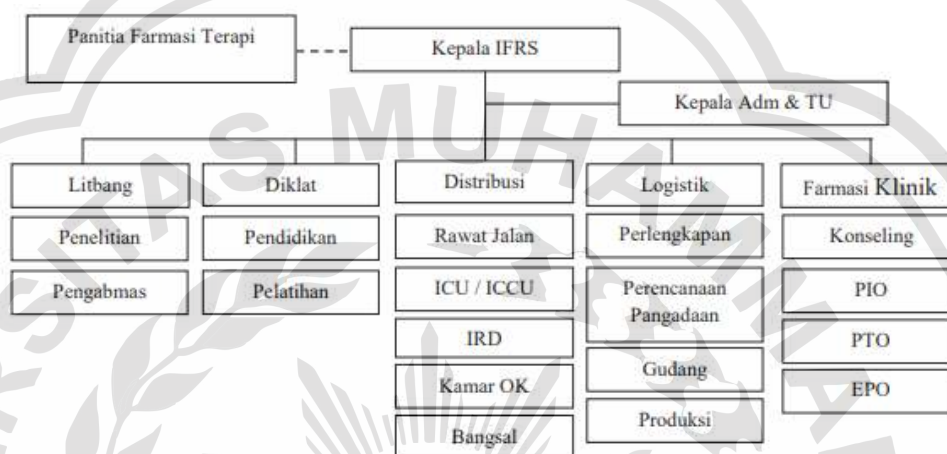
Panitia Farmasi Terapi

Kepala IFRS

Kepala Adm & TU

Litbang

Penelitian

Pengabmas

Diklat

Pendidikan

Pelatihan

Distribusi

Rawat Jalan

ICU / ICCU

IRD

Kamar OK

Bangsal

Logistik

Perlengkapan

Perencanaan Pangadaan

Gudang

Produksi

Farmasi Klinik

Konseling

PIO

PTO

EPO